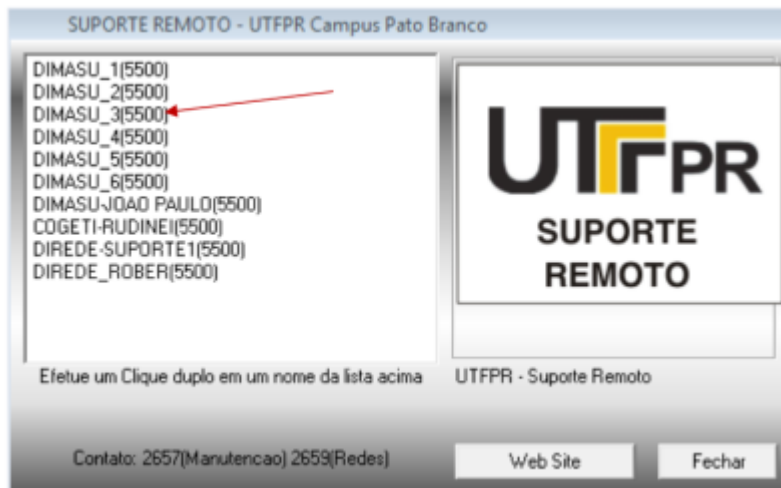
SUPORTE REMOTO - UTFPR Campus Pato Branco

DIMASU_1(5500)
DIMASU_2(5500)
DIMASU_3(5500)
DIMASU_4(5500)
DIMASU_5(5500)
DIMASU_6(5500)
DIMASU-JOAO PAULO(5500)
COGETI-RUDINEI(5500)
DIREDE-SUPORTE1(5500)
DIREDE_ROBER(5500)

UTFPR
SUPORTE
REMOTO

Efetue um Clique duplo em um nome da lista acima

UTFPR - Suporte Remoto

Contato: 2657(Manutencao) 2659(Redes)

Web Site

Fechar